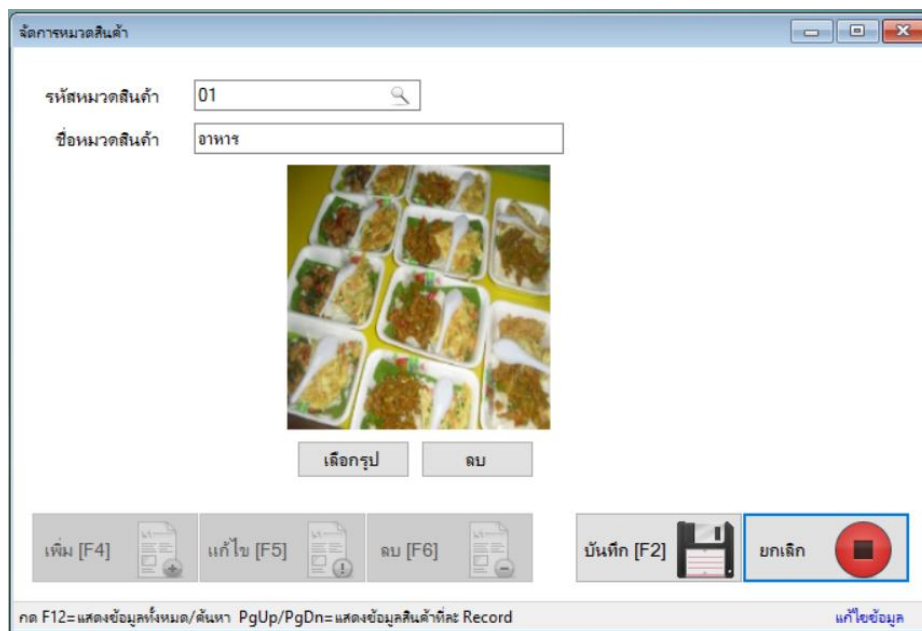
จัดการหมวดสินค้า

รหัสหมวดสินค้า 01

ชื่อหมวดสินค้า อาหาร

เลือกรูป

ลบ

เพิ่ม [F4]

แก้ไข [F5]

ลบ [F6]

บันทึก [F2]

ยกเลิก

กด F12=แสดงข้อมูลทั้งหมด/ค้นหา PgUp/PgDn=แสดงข้อมูลสินค้าทีละ Record

แก้ไขข้อมูล